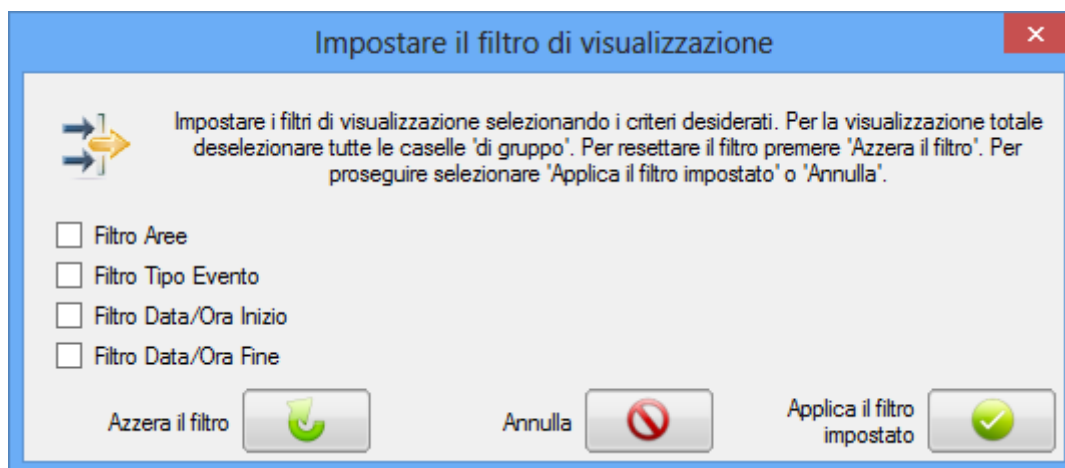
Impostare il filtro di visualizzazione

Impostare i filtri di visualizzazione selezionando i criteri desiderati. Per la visualizzazione totale deselezionare tutte le caselle 'di gruppo'. Per resettare il filtro premere 'Azzera il filtro'. Per proseguire selezionare 'Applica il filtro impostato' o 'Annulla'.

Filtro Aree
Filtro Tipo Evento
Filtro Data/Ora Inizio
Filtro Data/Ora Fine

Azzera il filtro
Annulla
Applica il filtro impostato